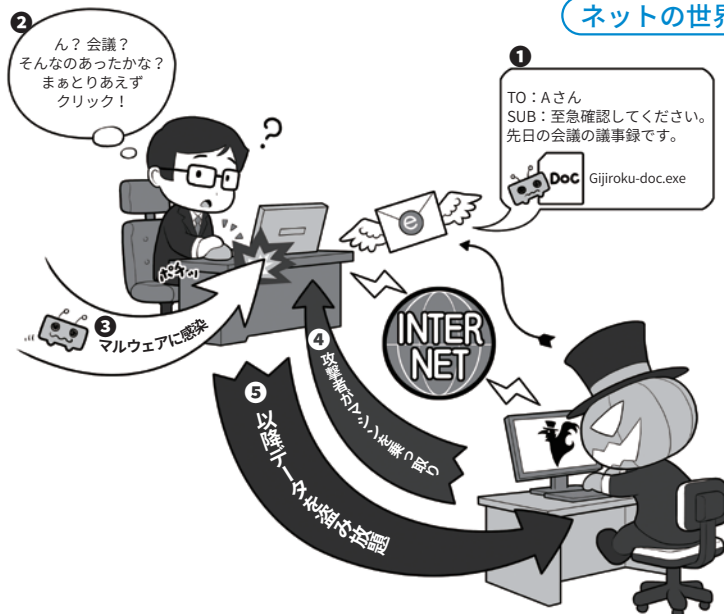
ネットの世界

❷
ん？会議？
そんなのあったかな？
まぁとりあえず
クリック！

❶
TO：Aさん
SUB：至急確認してください。
先日の会議の議事録です。
DOC Gijiroku-doc.exe

e

?

カチッ

❸ マルウェアに感染

❹ 攻撃者がマシンを乗っ取り

INTER NET

❺ 以降データを盗み放題